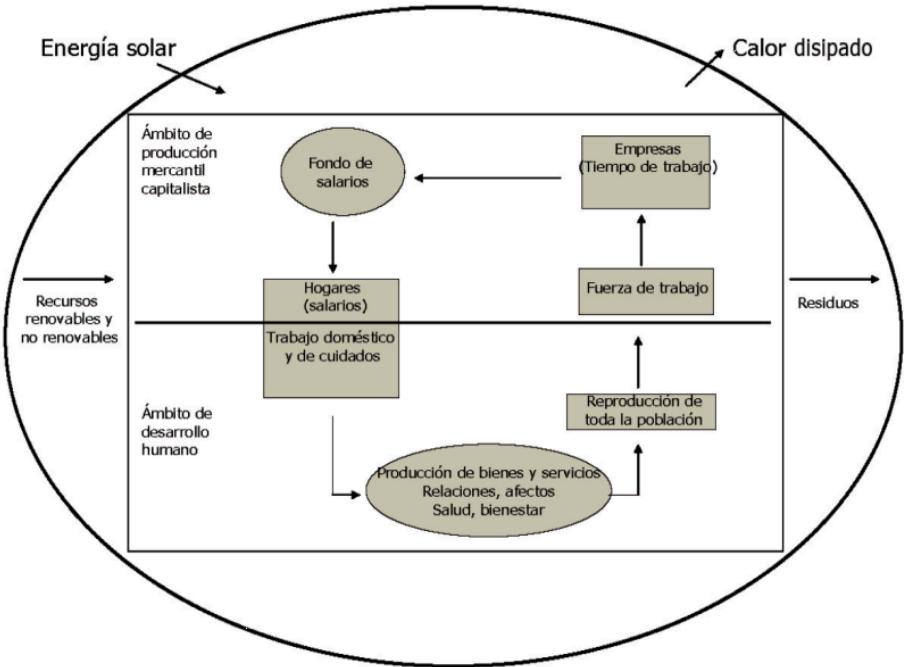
Energía solar

Calor disipado

Ámbito de producción mercantil capitalista

Fondo de salarios

Empresas (Tiempo de trabajo)

Recursos renovables y no renovables

Hogares (salarios)

Fuerza de trabajo

Residuos

Trabajo doméstico y de cuidados

Reproducción de toda la población

Ámbito de desarrollo humano

Producción de bienes y servicios
Relaciones, afectos
Salud, bienestar